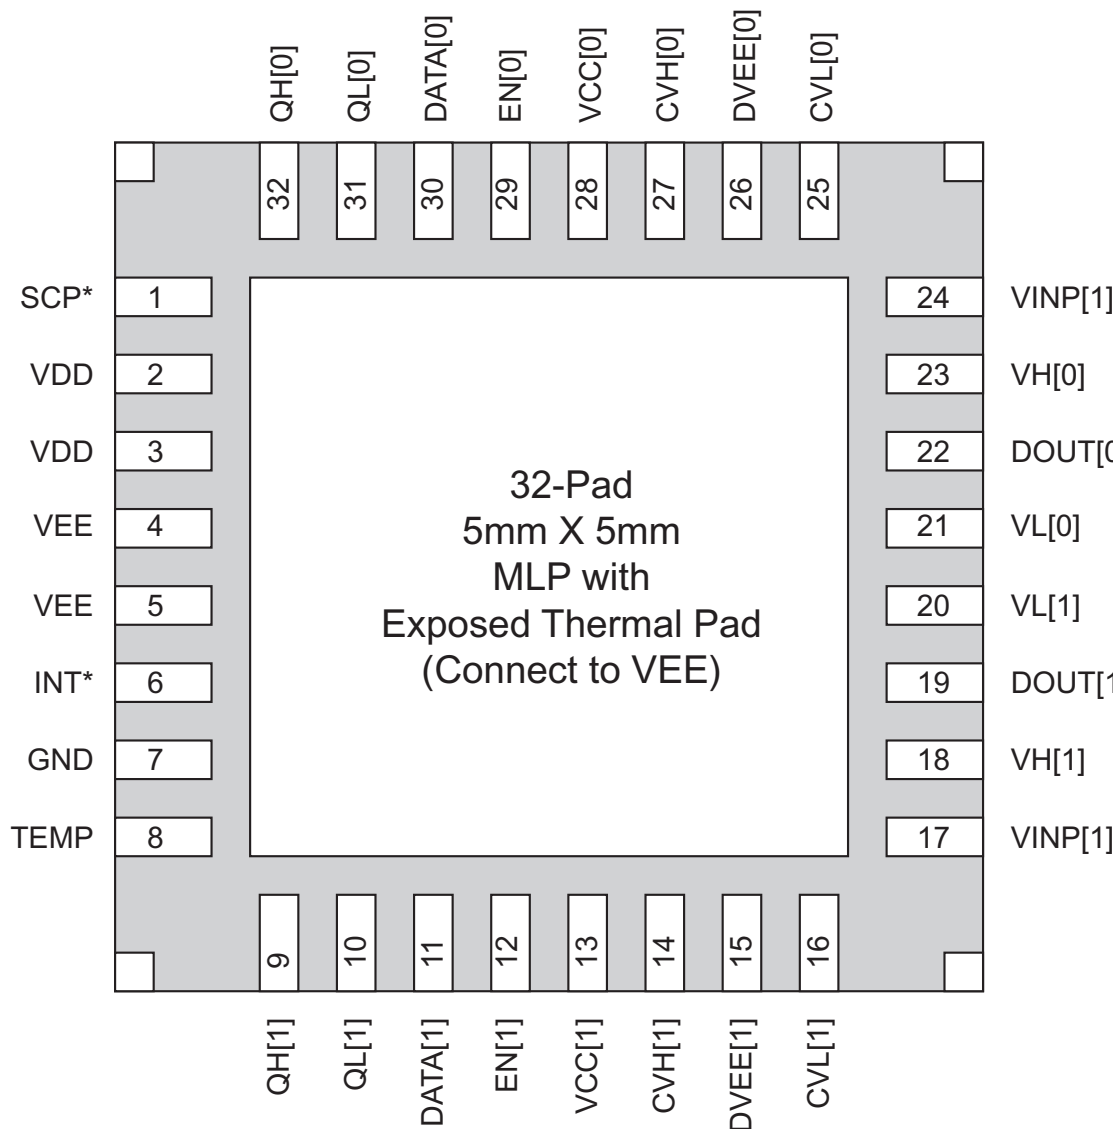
QH[0] QL[0] DATA[0] EN[0] VCC[0] CVH[0] DVEE[0] CVL[0]

32 31 30 29 28 27 26 25

SCP* 1
VDD 2
VDD 3
VEE 4
VEE 5
INT* 6
GND 7
TEMP 8

24 VINP[1]
23 VH[0]
22 DOUT[0
21 VL[0]
20 VL[1]
19 DOUT[1
18 VH[1]
17 VINP[1]

32-Pad
5mm X 5mm
MLP with
Exposed Thermal Pad
(Connect to VEE)

9 10 11 12 13 14 15 16

QH[1] QL[1] DATA[1] EN[1] VCC[1] CVH[1] DVEE[1] CVL[1]